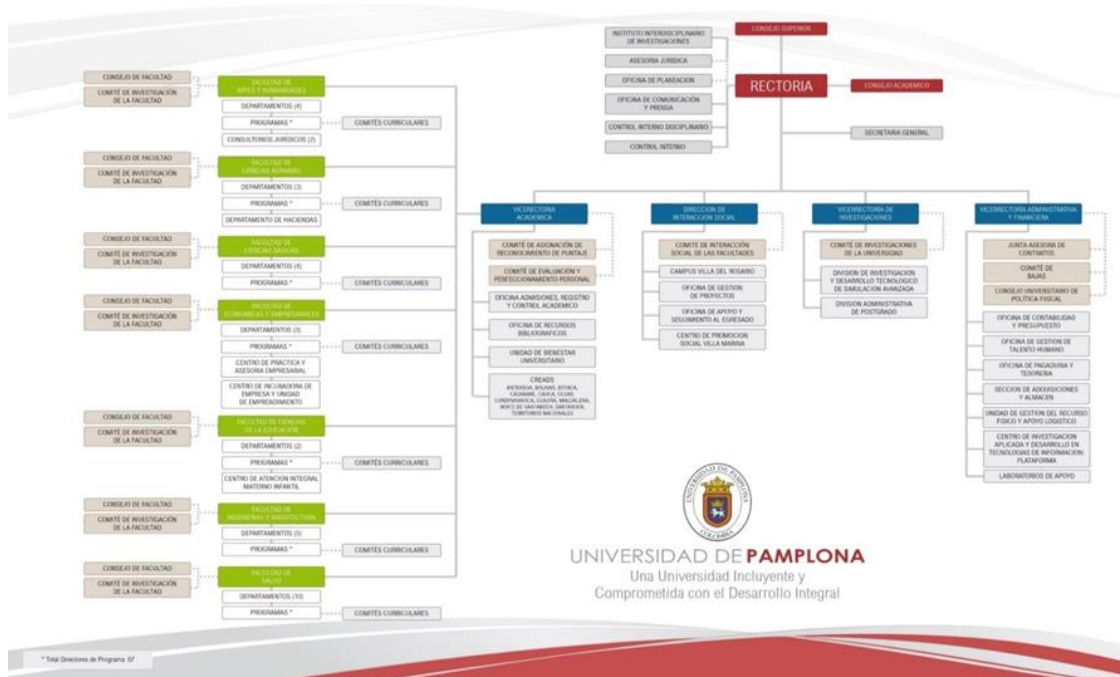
CONSEJO SUPERIOR

INSTITUTO INTERDISCIPLINARIO DE INVESTIGACIONES

ASESORIA JURIDICA

OFICINA DE PLANEACION

OFICINA DE COMUNICACIÓN Y PRENSA

CONTROL INTERNO DISCIPLINARIO

CONTROL INTERNO

RECTORIA

CONSEJO ACADEMICO

SECRETARIA GENERAL

CONSEJO DE FACULTAD

COMITÉ DE INVESTIGACIÓN DE LA FACULTAD

FACULTAD DE ARTES Y HUMANIDADES

DEPARTAMENTOS (4)

PROGRAMAS *

COMITÉS CURRICULARES

CONSULTORIOS JURIDICOS (2)

CONSEJO DE FACULTAD

COMITÉ DE INVESTIGACIÓN DE LA FACULTAD

FACULTAD DE CIENCIAS HUMANAS

DEPARTAMENTOS (3)

PROGRAMAS *

COMITÉS CURRICULARES

DEPARTAMENTO DE HACIENDAS

CONSEJO DE FACULTAD

COMITÉ DE INVESTIGACIÓN DE LA FACULTAD

FACULTAD DE CIENCIAS BASICAS

DEPARTAMENTOS (4)

PROGRAMAS *

COMITÉS CURRICULARES

CONSEJO DE FACULTAD

COMITÉ DE INVESTIGACIÓN DE LA FACULTAD

FACULTAD DE ECONOMICAS Y EMPRESARIALES

DEPARTAMENTOS (3)

PROGRAMAS *

COMITÉS CURRICULARES

CENTRO DE PRÁCTICA Y ASESORIA EMPRESARIAL

CENTRO DE INCUBADORA DE EMPRESA Y UNIDAD DE EMPRENDIMIENTO

CONSEJO DE FACULTAD

COMITÉ DE INVESTIGACIÓN DE LA FACULTAD

FACULTAD DE CIENCIAS DE LA EDUCACIÓN

DEPARTAMENTOS (2)

PROGRAMAS *

COMITÉS CURRICULARES

CENTRO DE ATENCION INTEGRAL MATERNO INFANTIL

CONSEJO DE FACULTAD

COMITÉ DE INVESTIGACIÓN DE LA FACULTAD

FACULTAD DE INGENIERIAS Y ARQUITECTURA

DEPARTAMENTOS (5)

PROGRAMAS *

COMITÉS CURRICULARES

CONSEJO DE FACULTAD

COMITÉ DE INVESTIGACIÓN DE LA FACULTAD

FACULTAD DE SALUD

DEPARTAMENTOS (10)

PROGRAMAS *

COMITÉS CURRICULARES

VICERECTORIA ACADEMICA

COMITÉ DE ASIGNACIÓN DE RECONOCIMIENTO DE PUNTAJE

COMITÉ DE EVALUACIÓN Y PERFECCIONAMIENTO PERSONAL

OFICINA ADMISIONES, REGISTRO Y CONTROL ACADEMICO

OFICINA DE RECURSOS BIBLIOGRAFICOS

UNIDAD DE BIENESTAR UNIVERSITARIO

CREADS
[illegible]

DIRECCION DE INTERACCION SOCIAL

COMITE DE INTERACCIÓN SOCIAL DE LAS FACULTADES

CAMPUS VILLA DEL ROSARIO

OFICINA DE GESTION DE PROYECTOS

OFICINA DE APOYO Y SEGUIMIENTO AL EGRESADO

CENTRO DE PROMOCION SOCIAL VILLA MARINA

VICERRECTORIA DE INVESTIGACIONES

COMITÉ DE INVESTIGACIONES DE LA UNIVERSIDAD

DIVISION DE INVESTIGACION Y DESARROLLO TECNOLOGICO DE SIMULACION AVANZADA

DIVISION ADMINISTRATIVA DE POSTGRADO

VICERRECTORIA ADMINISTRATIVA Y FINANCIERA

JUNTA ASESORA DE CONTRATOS

COMITÉ DE BAJAS

CONSEJO UNIVERSITARIO DE POLITICA FISCAL

OFICINA DE CONTABILIDAD Y PRESUPUESTO

OFICINA DE GESTION DE TALENTO HUMANO

OFICINA DE PAGADURIA Y TESORERIA

SECCION DE ADQUISICIONES Y ALMACEN

UNIDAD DE GESTION DEL RECURSO FISICO Y APOYO LOGISTICO

CENTRO DE INVESTIGACION APLICADA Y DESARROLLO EN TECNOLOGIAS DE INFORMACION PLATAFORMA

LABORATORIOS DE APOYO

UNIVERSIDAD DE PAMPLONA
Una Universidad Incluyente y Comprometida con el Desarrollo Integral

* Total Directores de Programa 87